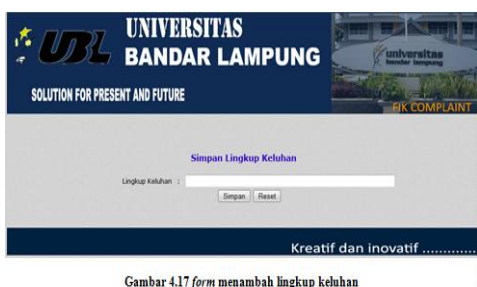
UBL UNIVERSITAS BANDAR LAMPUNG

SOLUTION FOR PRESENT AND FUTURE

universitas bandar lampung

FIK COMPLAINT

Simpan Lingkup Keluhan

Lingkup Keluhan :

Simpan Reset

Kreatif dan inovatif ............

Gambar 4.17 *form* menambah lingkup keluhan